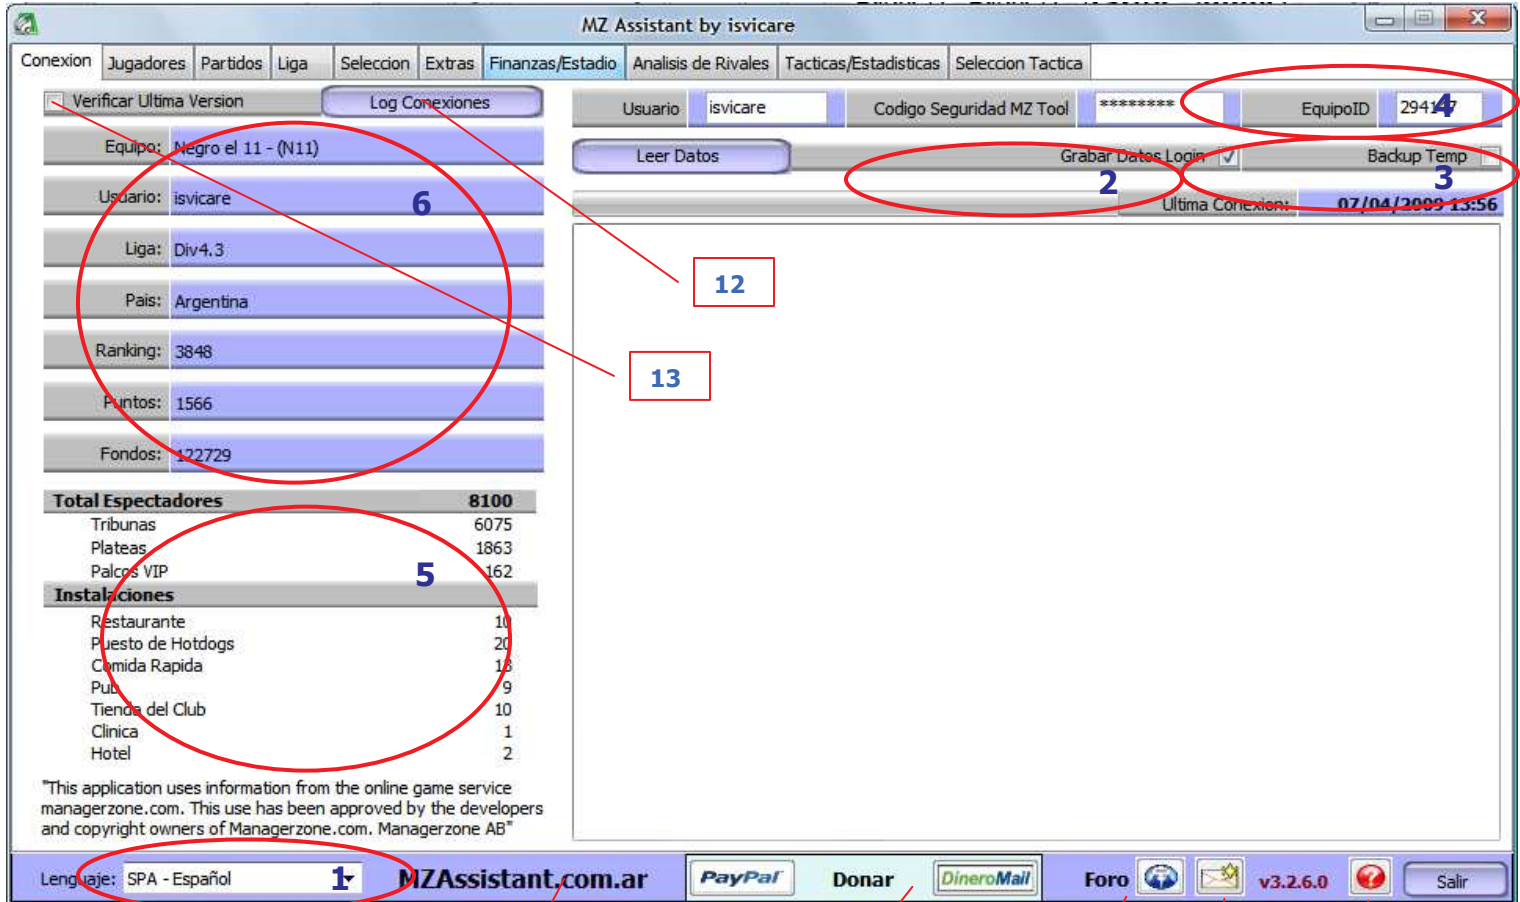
MZ Assistant by isvicare

Conexion | Jugadores | Partidos | Liga | Seleccion | Extras | Finanzas/Estadio | Analisis de Rivales | Tacticas/Estadisticas | Seleccion Tactica

Verificar Ultima Version

Log Conexiones

Usuario isvicare

Codigo Seguridad MZ Tool *********

EquipoID 29414 4

Leer Datos

Grabar Datos Login

Backup Temp

2

3

Ultima Conexion: 07/04/2009 13:56

Equipo: Negro el 11 - (N11)

Usuario: isvicare

6

Liga: Div4.3

Pais: Argentina

Ranking: 3848

Puntos: 1566

Fondos: 122729

12

13

| Total Espectadores | 8100 |
|---|---|
| Tribunas | 6075 |
| Plateas | 1863 |
| Palcos VIP | 162 |
| Instalaciones | |
| Restaurante | 10 |
| Puesto de Hotdogs | 20 |
| Comida Rapida | 18 |
| Pub | 9 |
| Tienda del Club | 10 |
| Clinica | 1 |
| Hotel | 2 |

5

"This application uses information from the online game service managerzone.com. This use has been approved by the developers and copyright owners of Managerzone.com. Managerzone AB"

Lenguaje: SPA - Español 1

MZAssistant.com.ar

PayPal Donar DineroMail

Foro

v3.2.6.0

Salir